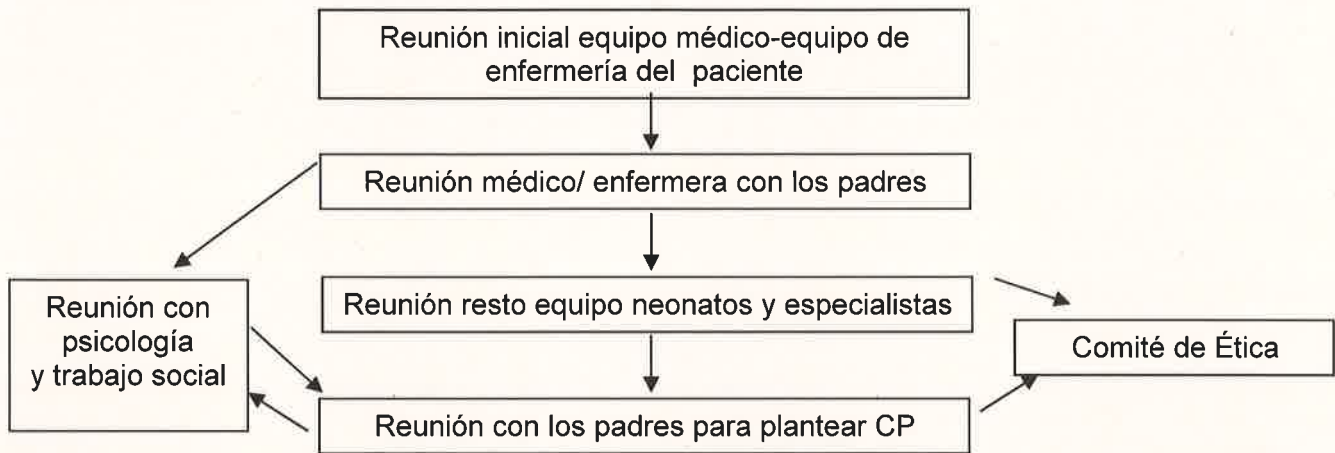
Reunión inicial equipo médico-equipo de enfermería del paciente

Reunión médico/ enfermera con los padres

Reunión con psicología y trabajo social

Reunión resto equipo neonatos y especialistas

Comité de Ética

Reunión con los padres para plantear CP